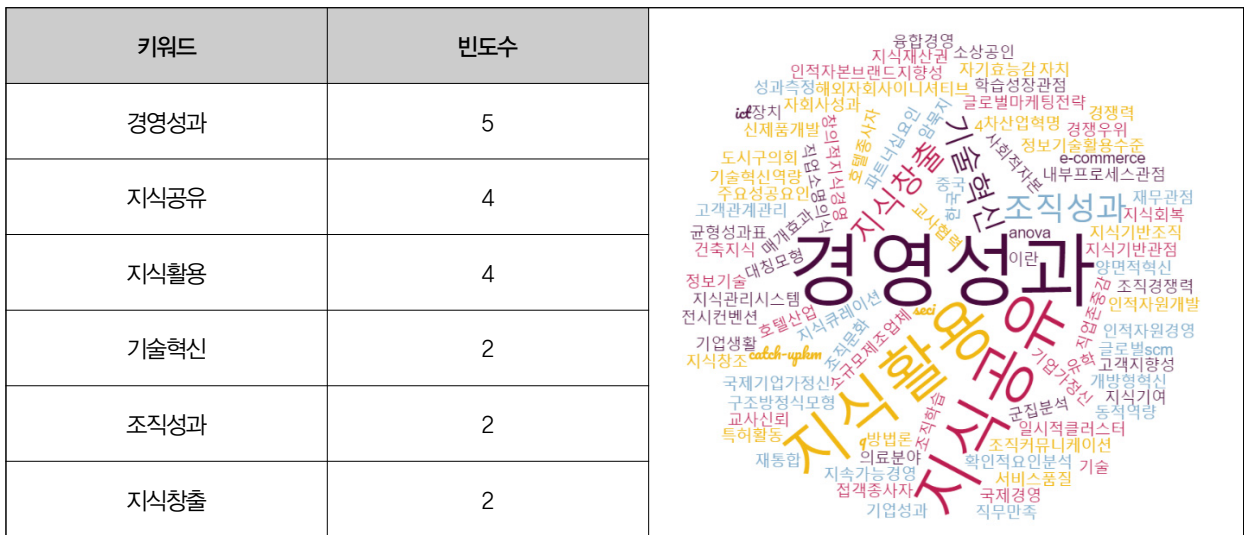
| 키워드 | 빈도수 |
|---|---|
| 경영성과 | 5 |
| 지식공유 | 4 |
| 지식활용 | 4 |
| 기술혁신 | 2 |
| 조직성과 | 2 |
| 지식창출 | 2 |

경영성과
지식공유
지식활용
기술혁신
조직성과
지식창출
융합경영
지식재산권
소상공인
인적자본브랜드지향성
자기효능감
자치
성과측정
해외자회사이니셔티브
학습성장관점
ict장치
자회사성과
글로벌마케팅전략
경쟁력
신제품개발
4차산업혁명
경쟁우위
정보기술활용수준
도시구의회
e-commerce
기술혁신역량
내부프로세스관점
주요성공요인
재무관점
고객관계관리
지식회복
균형성과표
지식기반조직
건축지식
anova
지식기반관점
대칭모형
양면적혁신
정보기술
이란
조직경쟁력
지식관리시스템
인적자원개발
전시컨벤션
호텔산업
인적자원경영
기업생활
catch-upkm
글로벌scm
지식창조
고객지향성
국제기업가정신
개방형혁신
구조방정식모형
지식기여
교사신뢰
군집분석
동적역량
특허활동
q방법론
일시적클러스터
조직커뮤니케이션
의료분야
재통합
확인적요인분석
기술
지속가능경영
서비스품질
접객종사자
국제경영
기업성과
직무만족
seci
중국
파트너십요인
호텔종사자
창의적지식경영
직업소명의식
매개효과
시회적자본
교사협력
조직문화
지식큐레이션
중소기업
직업공동체
글로벌제조업체
기업가정신
조직학습